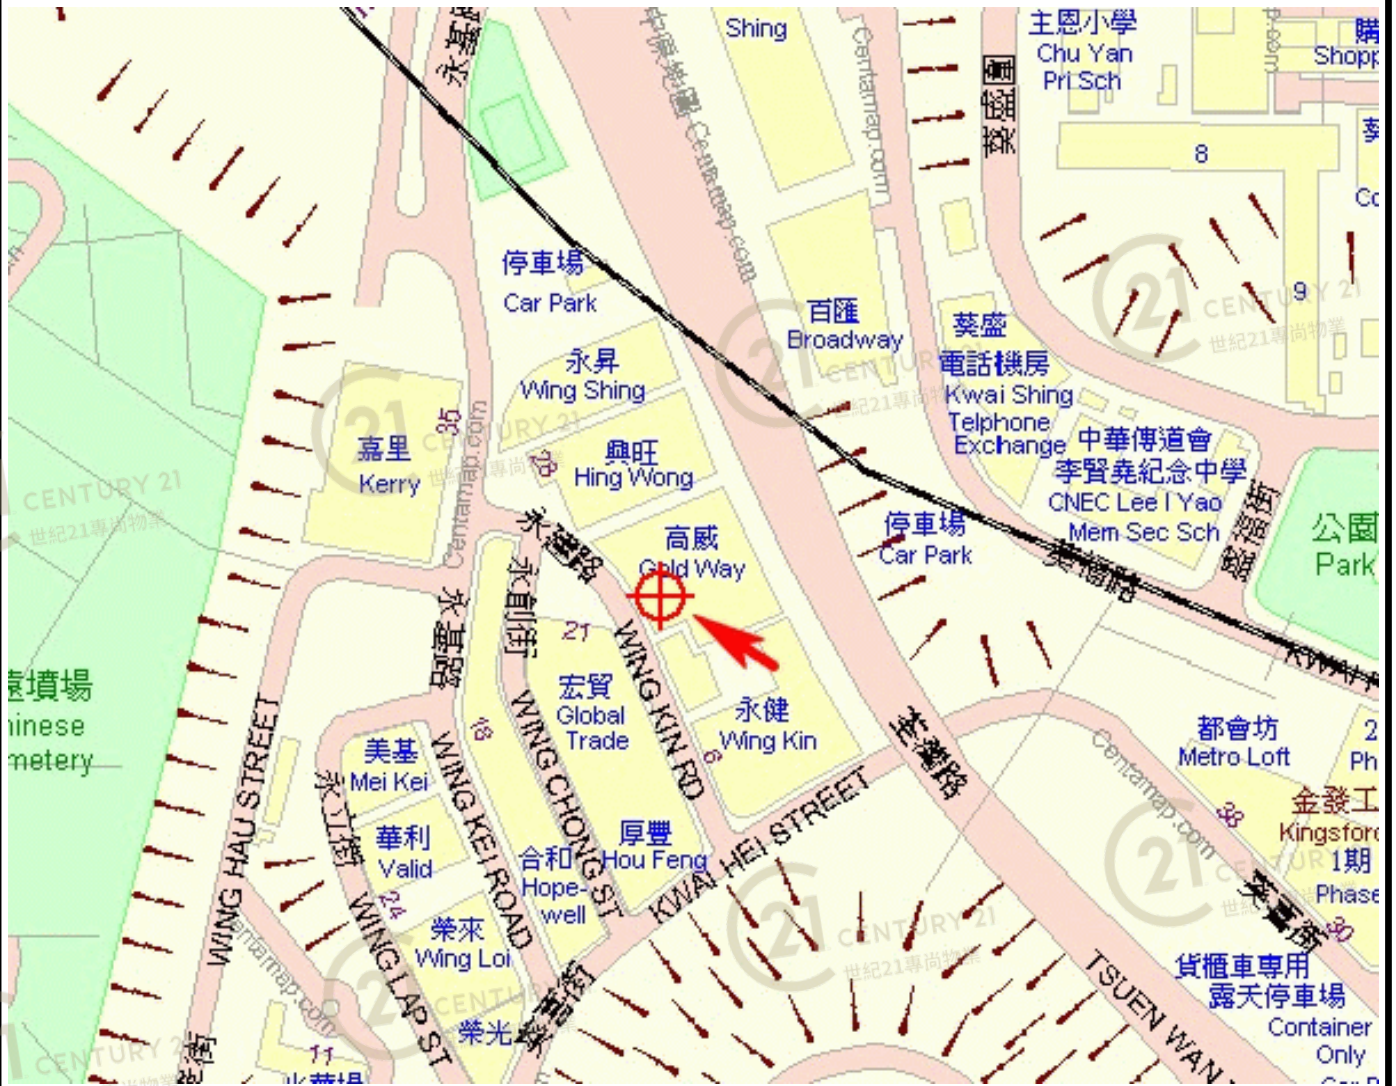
Shing
主恩小學
Chu Yan
Pri Sch
購
Shopp
Centamap.com
中原地圖 Centamap.com
8
永基路
葵盛圍
9
停車場
Car Park
百匯
Broadway
葵盛
電話機房
Kwai Shing
Telphone
Exchange
CENTURY 21
世紀21專尚物業
永昇
Wing Shing
35
嘉里
Kerry
興旺
Hing Wong
28
中華傳道會
李賢堯紀念中學
CNEC Lee I Yao
Mem Sec Sch
盛福街
公園
Park
CENTURY 21
世紀21專尚物業
停車場
Car Park
葵福路
KWAI F
永建路
高威
Gold Way
永創街
21
WING KIN RD
永基路
墳場
hinese
metery
宏貿
Global
Trade
永健
Wing Kin
6
都會坊
Metro Loft
2
Ph
荃灣路
Centamap.com
WING HAU STREET
美基
Mei Kei
WING KEI ROAD
18
WING CHONG ST
金發工
Kingsford
1期
Phase
38
華利
Valid
24
合和
Hope-
well
厚豐
Hou Feng
KWAI HEI STREET
CENTURY 21
世紀21專尚物業
葵喜街
永立街
WING LAP ST
榮來
Wing Loi
TSUEN WAN
貨櫃車專用
露天停車場
Container
Only
葵喜街
榮光
11
Centamap.com
CENTURY 21